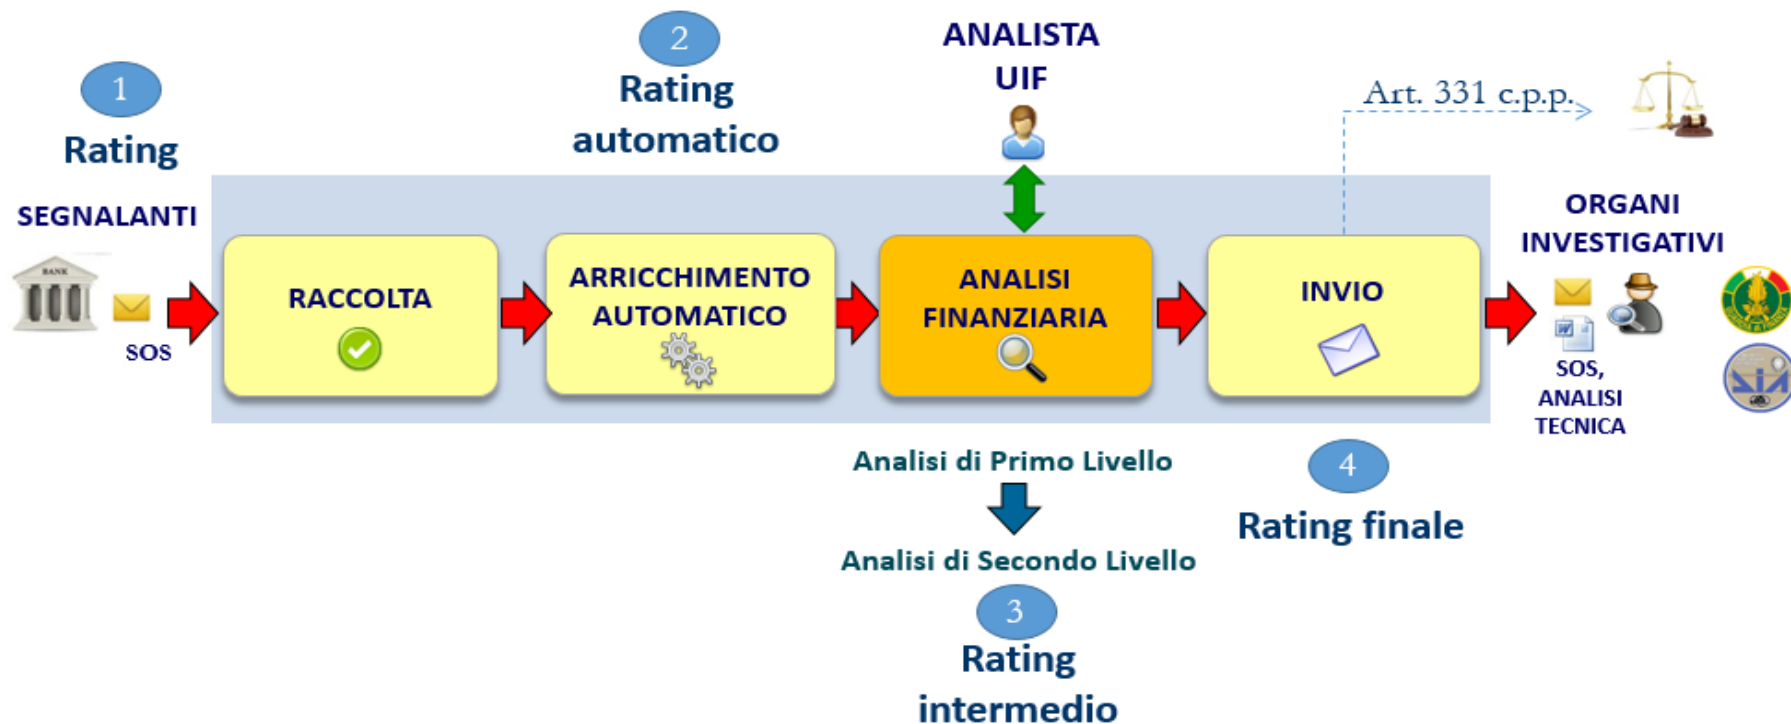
1
Rating

2
Rating automatico

ANALISTA UIF

Art. 331 c.p.p.

SEGNALANTI

BANK

SOS

RACCOLTA

ARRICCHIMENTO AUTOMATICO

ANALISI FINANZIARIA

INVIO

ORGANI INVESTIGATIVI

SOS, ANALISI TECNICA

Analisi di Primo Livello

Analisi di Secondo Livello

3
Rating intermedio

4
Rating finale